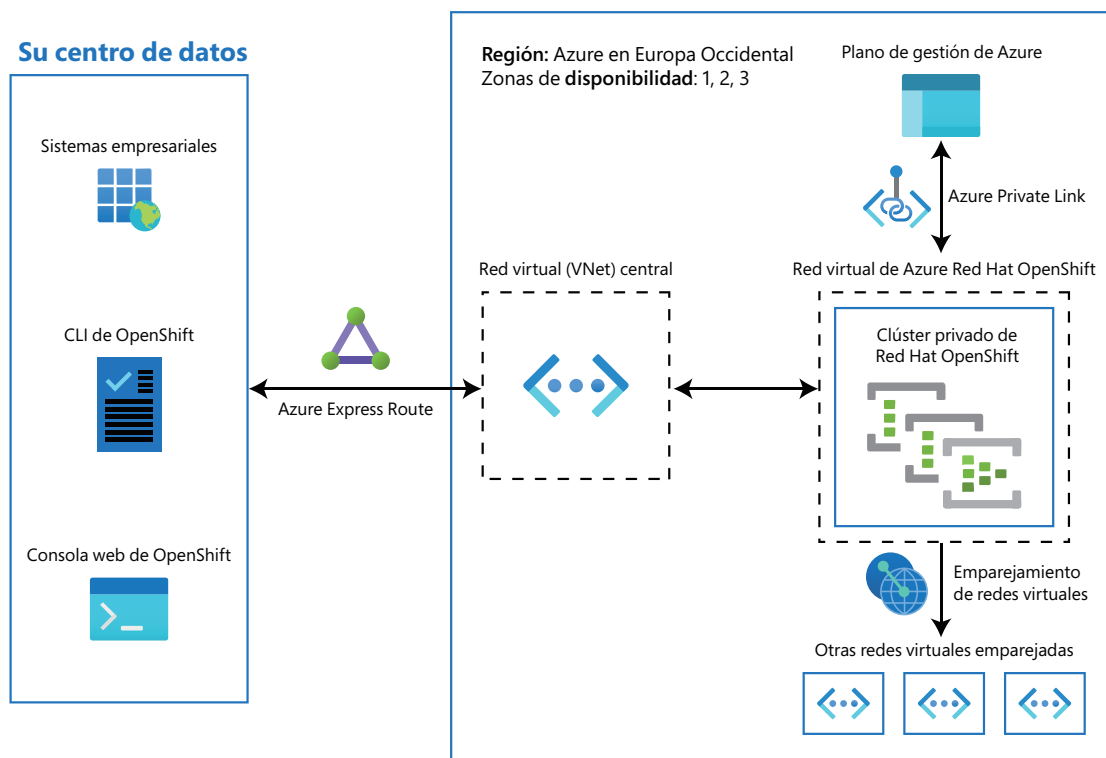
Su centro de datos

Sistemas empresariales

CLI de OpenShift

Consola web de OpenShift

Azure Express Route

Región: Azure en Europa Occidental
Zonas de disponibilidad: 1, 2, 3

Plano de gestión de Azure

Azure Private Link

Red virtual (VNet) central

Red virtual de Azure Red Hat OpenShift

Clúster privado de Red Hat OpenShift

Emparejamiento de redes virtuales

Otras redes virtuales emparejadas